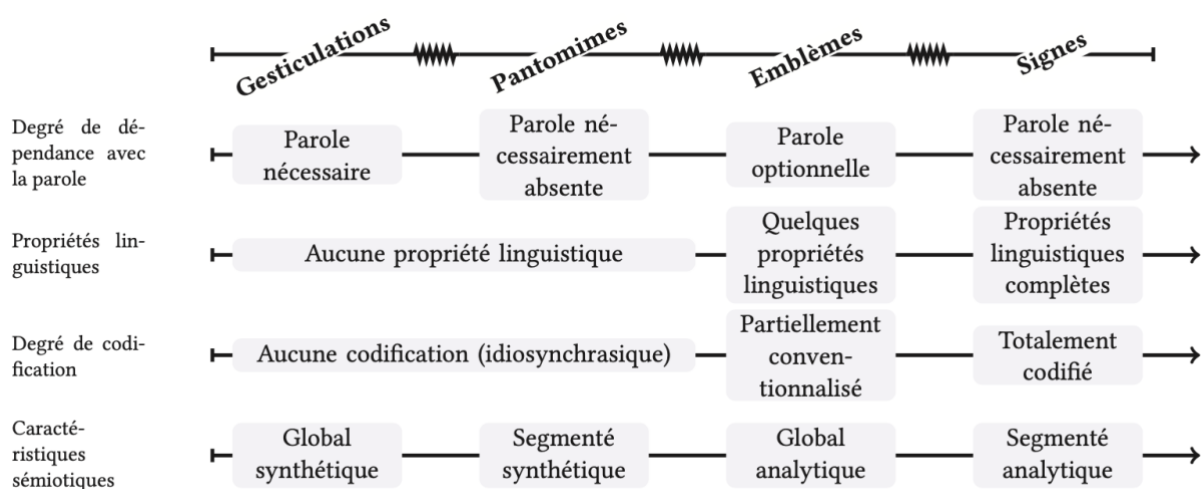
Gesticulations Pantomimes Emblèmes Signes

Degré de dépendance avec la parole

Parole nécessaire

Parole nécessairement absente

Parole optionnelle

Parole nécessairement absente

Propriétés linguistiques

Aucune propriété linguistique

Quelques propriétés linguistiques

Propriétés linguistiques complètes

Degré de codification

Aucune codification (idiosynchrasique)

Partiellement conventionnalisé

Totalement codifié

Caractéristiques sémiotiques

Global synthétique

Segmenté synthétique

Global analytique

Segmenté analytique